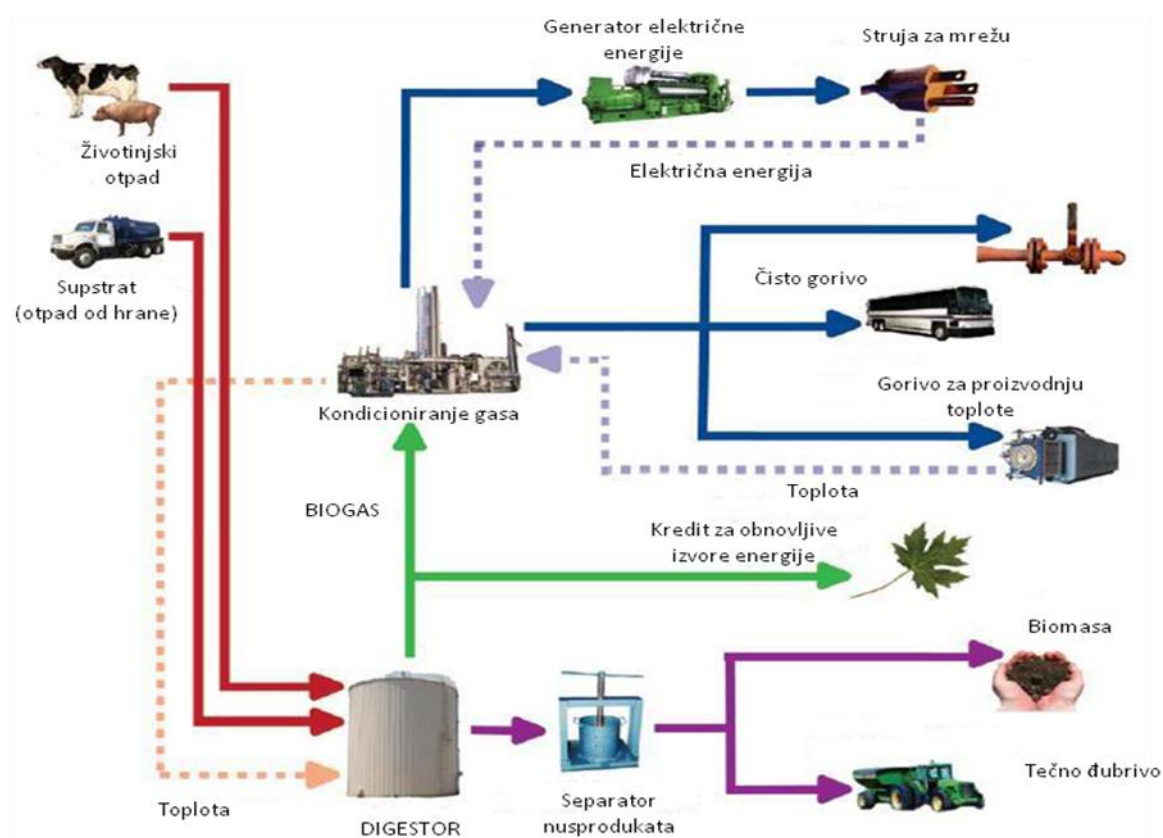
Generator električne energije

Struja za mrežu

Životinjski otpad

Električna energija

Supstrat (otpad od hrane)

Čisto gorivo

Gorivo za proizvodnju toplote

Kondicioniranje gasa

Toplota

BIOGAS

Kredit za obnovljive izvore energije

Biomasa

Tečno đubrivo

Toplota

DIGESTOR

Separator nusprodukata